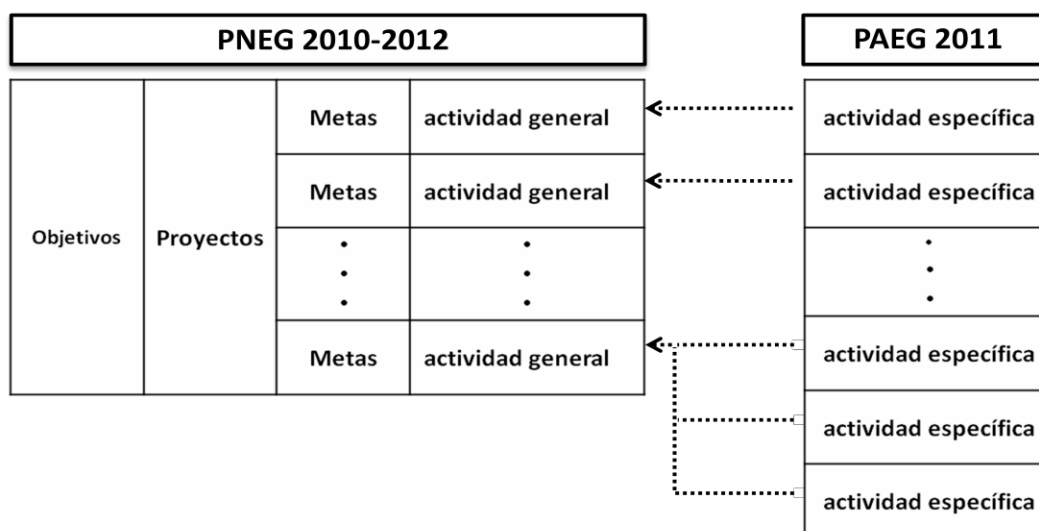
PNEG 2010-2012

PAEG 2011

| Objetivos | Proyectos | Metas | actividad general |
|---|---|---|---|
| | | Metas | actividad general |
| | | ⋮ | ⋮ |
| | | Metas | actividad general |

| actividad específica |
|---|
| actividad específica |
| ⋮ |
| actividad específica |
| actividad específica |
| actividad específica |